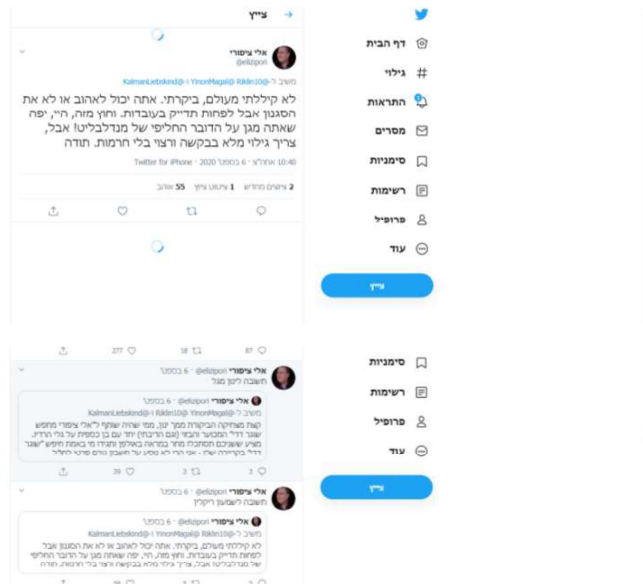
ציוץ

דף הבית
גילוי
התראות
מסרים
סימניות
רשימות
פרופיל
עוד
ציוץ

אלי ציפורי
@elizipori

משיב ל-@Rikiin10 @YinonMagal ו-@KalmanLiebskind

לא קיללתי מעולם, ביקרתי. אתה יכול לאהוב או לא את הסגנון אבל לפחות תדייק בעובדות. וחוץ מזה, היי, יפה שאתה מגן על הדובר החליפי של מנדלבליט! אבל, צריך גילוי מלא בבקשה ורצוי בלי חרמות. תודה

10:40 אחה"צ · 6 בספט׳ 2020 · Twitter for iPhone

2 ציוצים מחדש 1 ציטוט ציוץ 55 אוהב

277 18 87

סימניות
רשימות
פרופיל
עוד
ציוץ

אלי ציפורי @elizipori · 6 בספט׳
תשובה לינון מגל

אלי ציפורי @elizipori · 6 בספט׳
משיב ל-@Rikiin10 @YinonMagal ו-@KalmanLiebskind
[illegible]

39

אלי ציפורי @elizipori · 6 בספט׳
תשובה לשמעון ריקלין

אלי ציפורי @elizipori · 6 בספט׳
משיב ל-@Rikiin10 @YinonMagal ו-@KalmanLiebskind
לא קיללתי מעולם, ביקרתי. אתה יכול לאהוב או לא את הסגנון אבל לפחות תדייק בעובדות. וחוץ מזה, היי, יפה שאתה מגן על הדובר החליפי של מנדלבליט! אבל, צריך גילוי מלא בבקשה ורצוי בלי חרמות. תודה